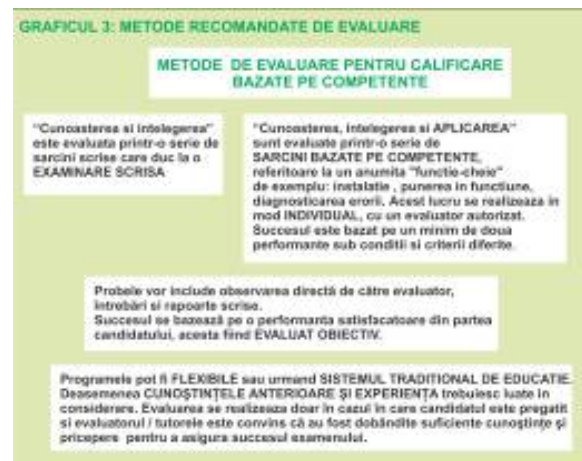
GRAFICUL 3: METODE RECOMANDATE DE EVALUARE

METODE DE EVALUARE PENTRU CALIFICARE BAZATE PE COMPETENTE

"Cunoasterea si intelegerea" este evaluata printr-o serie de sarcini scrise care duc la o EXAMINARE SCRISA

"Cunoasterea, intelegerea si APLICAREA" sunt evaluate printr-o serie de SARCINI BAZATE PE COMPETENTE, referitoare la un anumita "functie-cheie" de exemplu: instalatie , punerea in functiune, diagnosticarea erorii. Acest lucru se realizeaza in mod INDIVIDUAL, cu un evaluator autorizat. Succesul este bazat pe un minim de două performante sub conditii si criterii diferite.

Probele vor include observarea directă de către evaluator, întrebări si rapoarte scrise.
Succesul se bazează pe o performanta satisfacatoare din partea candidatului, aceasta fiind EVALUAT OBIECTIV.

Programele pot fi FLEXIBILE sau urmand SISTEMUL TRADITIONAL DE EDUCATIE. Deasemenea CUNOŞTINŢELE ANTERIOARE ŞI EXPERIENŢA trebuiesc luate în considerare. Evaluarea se realizeaza doar în cazul in care candidatul este pregatit si evaluatorul / tutorele este convins că au fost dobândite suficiente cunoştinţe şi pricepere pentru a asigura succesul examenului.